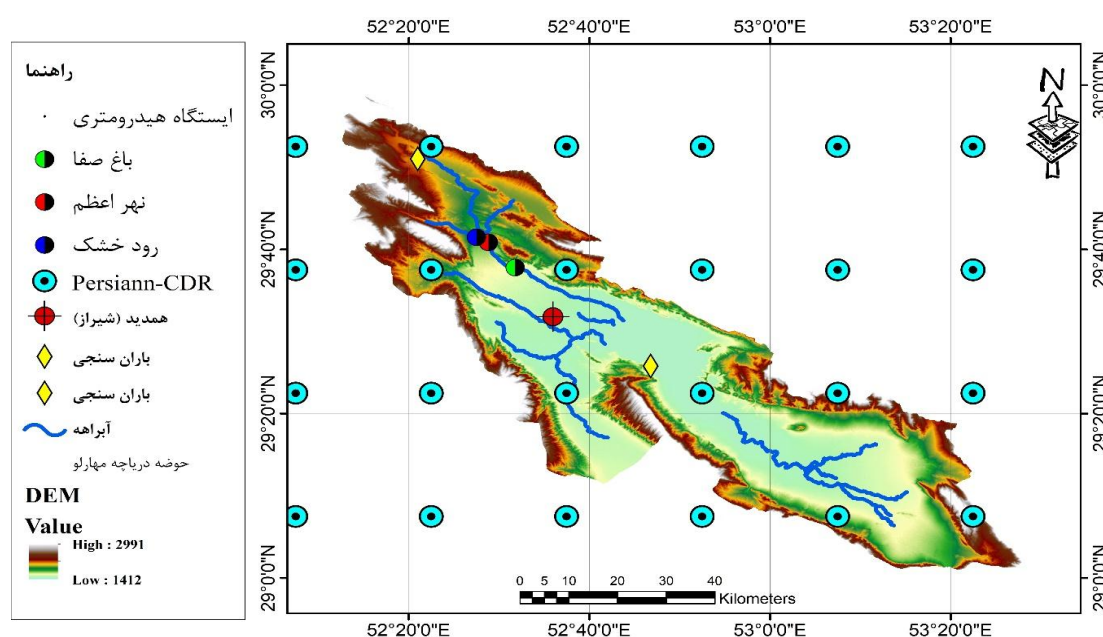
راهنما

ایستگاه هیدرومتری

باغ صفا

نهر اعظم

رود خشک

Persiann-CDR

همدید (شیراز)

باران سنجی

باران سنجی

آبراهه

حوضه دریاچه مهارلو

DEM

Value

High : 2991

Low : 1412

52°20'0"E 52°40'0"E 53°0'0"E 53°20'0"E

30°0'0"N

29°40'0"N

29°20'0"N

29°0'0"N

30°0'0"N

29°40'0"N

29°20'0"N

29°0'0"N

N

0 5 10 20 30 40 Kilometers

52°20'0"E 52°40'0"E 53°0'0"E 53°20'0"E